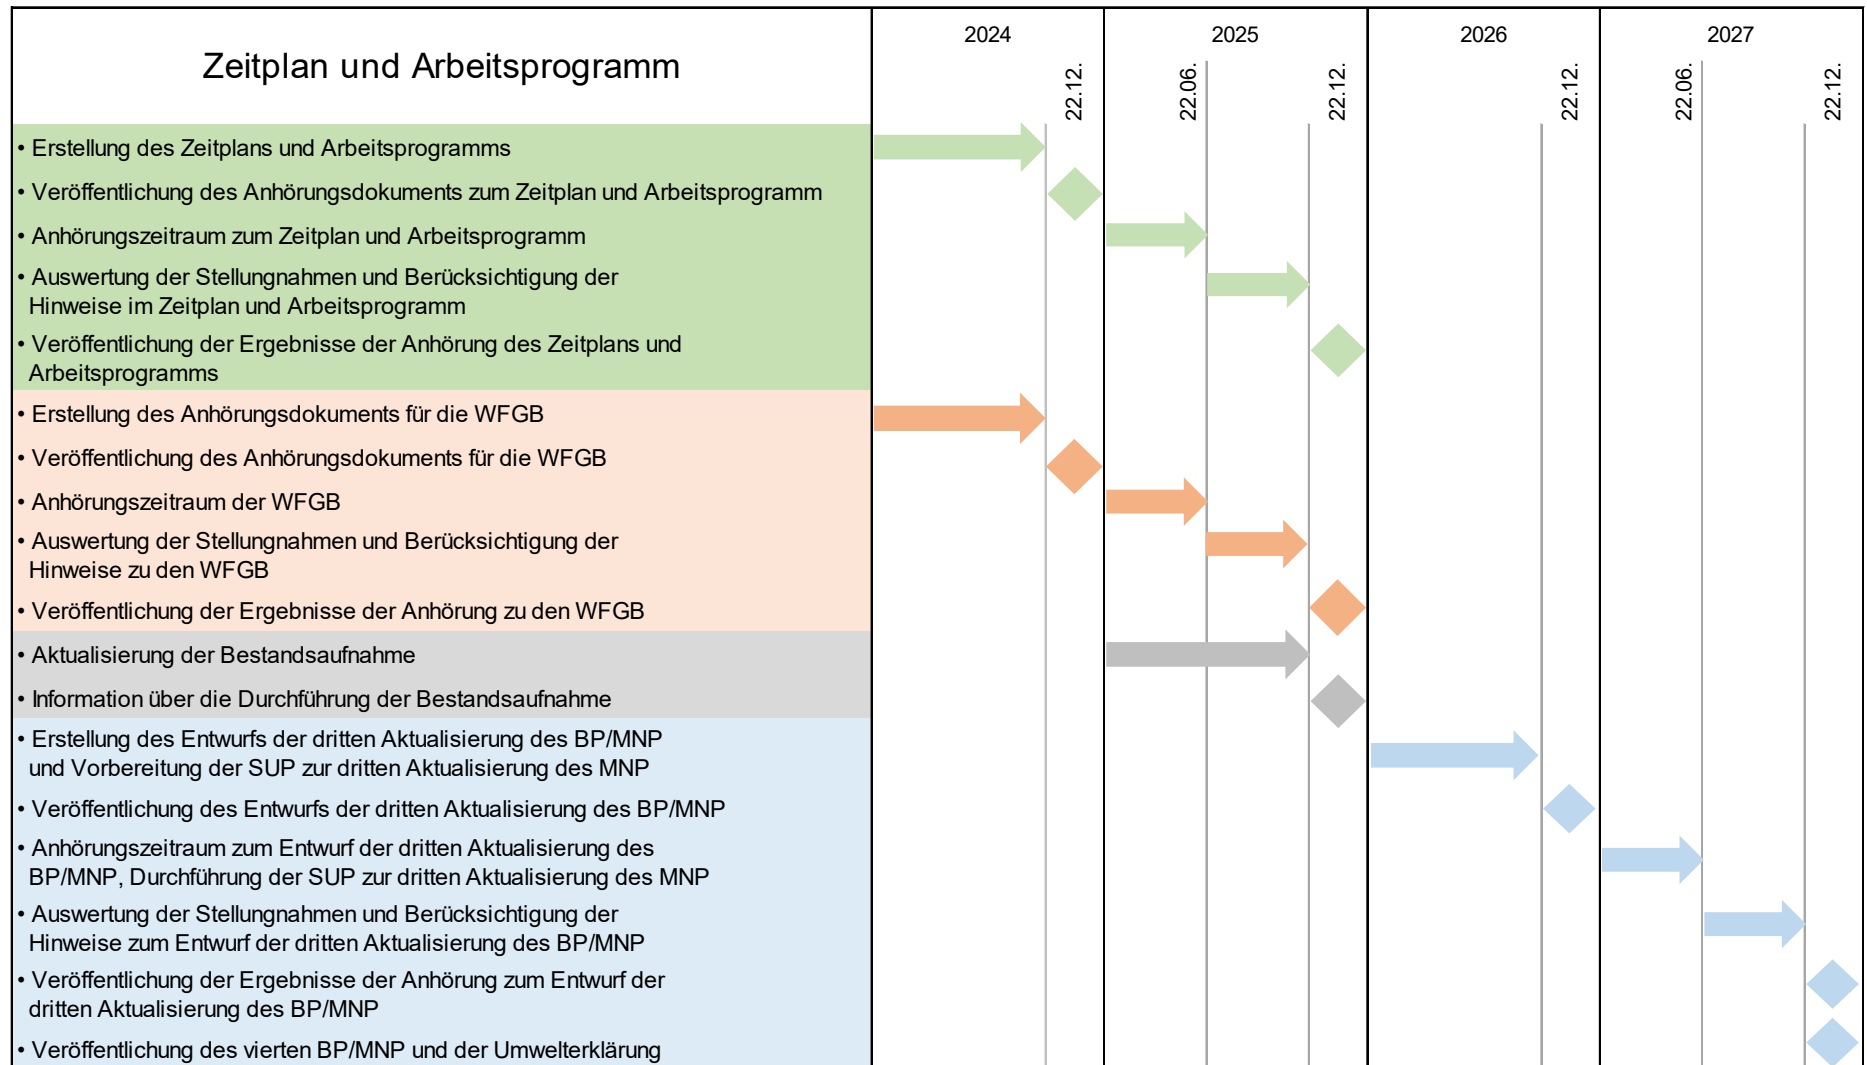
Zeitplan und Arbeitsprogramm

2024 22.12.

2025 22.06. 22.12.

2026 22.12.

2027 22.06. 22.12.

• Erstellung des Zeitplans und Arbeitsprogramms
• Veröffentlichung des Anhörungsdokuments zum Zeitplan und Arbeitsprogramm
• Anhörungszeitraum zum Zeitplan und Arbeitsprogramm
• Auswertung der Stellungnahmen und Berücksichtigung der Hinweise im Zeitplan und Arbeitsprogramm
• Veröffentlichung der Ergebnisse der Anhörung des Zeitplans und Arbeitsprogramms
• Erstellung des Anhörungsdokuments für die WFGB
• Veröffentlichung des Anhörungsdokuments für die WFGB
• Anhörungszeitraum der WFGB
• Auswertung der Stellungnahmen und Berücksichtigung der Hinweise zu den WFGB
• Veröffentlichung der Ergebnisse der Anhörung zu den WFGB
• Aktualisierung der Bestandsaufnahme
• Information über die Durchführung der Bestandsaufnahme
• Erstellung des Entwurfs der dritten Aktualisierung des BP/MNP und Vorbereitung der SUP zur dritten Aktualisierung des MNP
• Veröffentlichung des Entwurfs der dritten Aktualisierung des BP/MNP
• Anhörungszeitraum zum Entwurf der dritten Aktualisierung des BP/MNP, Durchführung der SUP zur dritten Aktualisierung des MNP
• Auswertung der Stellungnahmen und Berücksichtigung der Hinweise zum Entwurf der dritten Aktualisierung des BP/MNP
• Veröffentlichung der Ergebnisse der Anhörung zum Entwurf der dritten Aktualisierung des BP/MNP
• Veröffentlichung des vierten BP/MNP und der Umwelterklärung